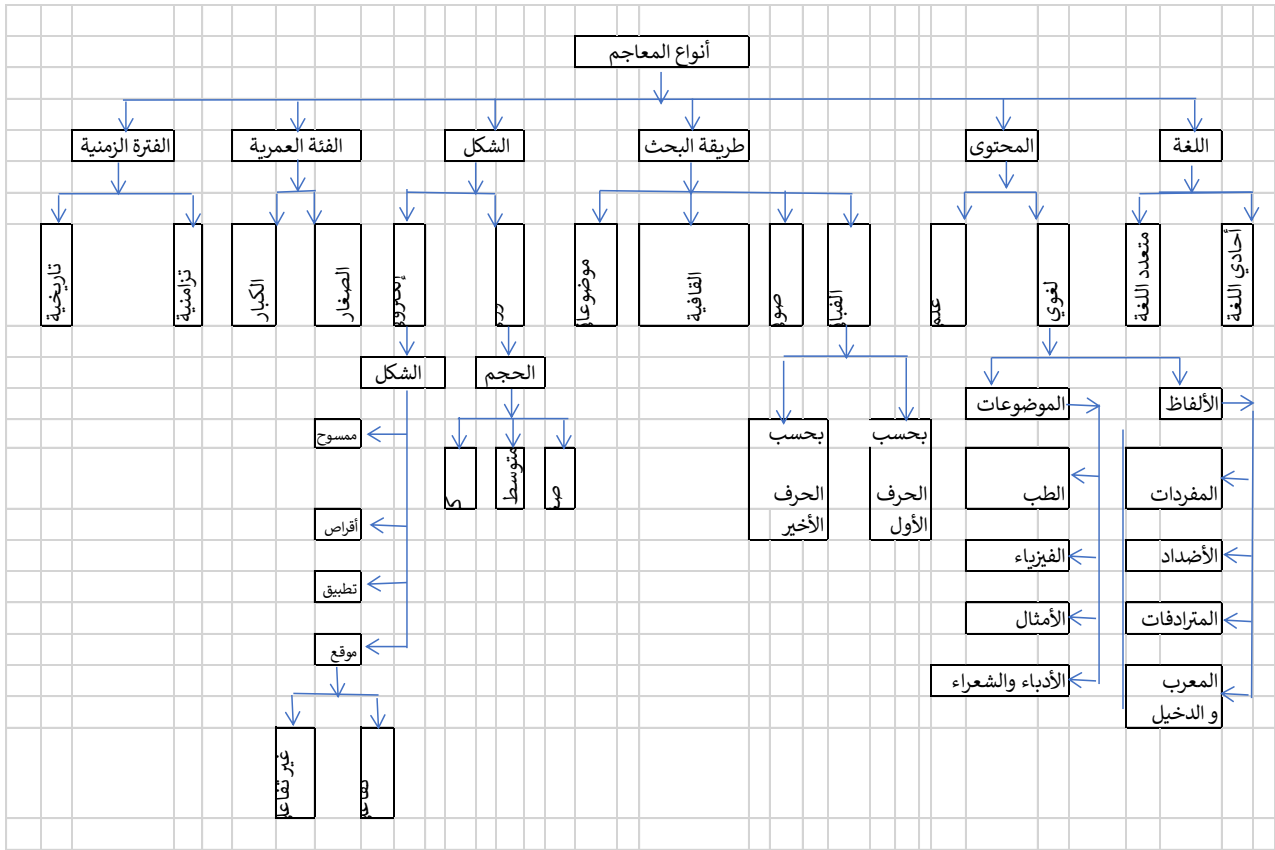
أنواع المعاجم

الفترة الزمنية
الفئة العمرية
الشكل
طريقة البحث
المحتوى
اللغة

تاريخية
تزامنية
الكبار
الصغار
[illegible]
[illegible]
موضوعا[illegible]
القافية
صو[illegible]
القبا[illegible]
علم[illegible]
لغوي
متعدد اللغة
أحادي اللغة

الشكل
الحجم
بحسب الحرف الأخير
بحسب الحرف الأول
الموضوعات
الألفاظ

ممسوح
أقراص
تطبيق
موقع

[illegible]
متوسط
صـ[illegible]

الطب
الفيزياء
الأمثال
الأدباء والشعراء

المفردات
الأضداد
المترادفات
المعرب و الدخيل

غير تفاع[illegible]
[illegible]